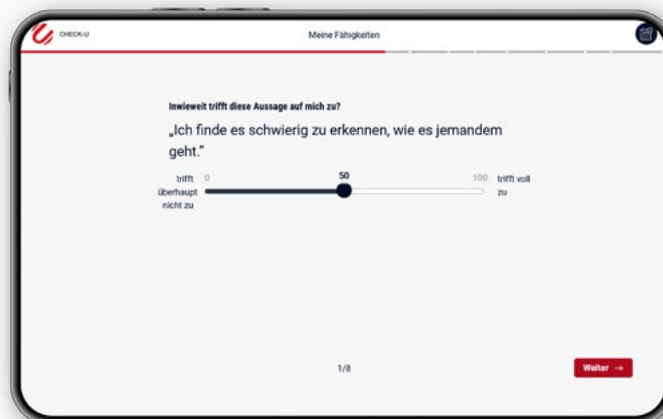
CHECK-U

Meine Fähigkeiten

Inwieweit trifft diese Aussage auf mich zu?

„Ich finde es schwierig zu erkennen, wie es jemandem geht."

trifft überhaupt nicht zu

0

50

100

trifft voll zu

1/8

Weiter →